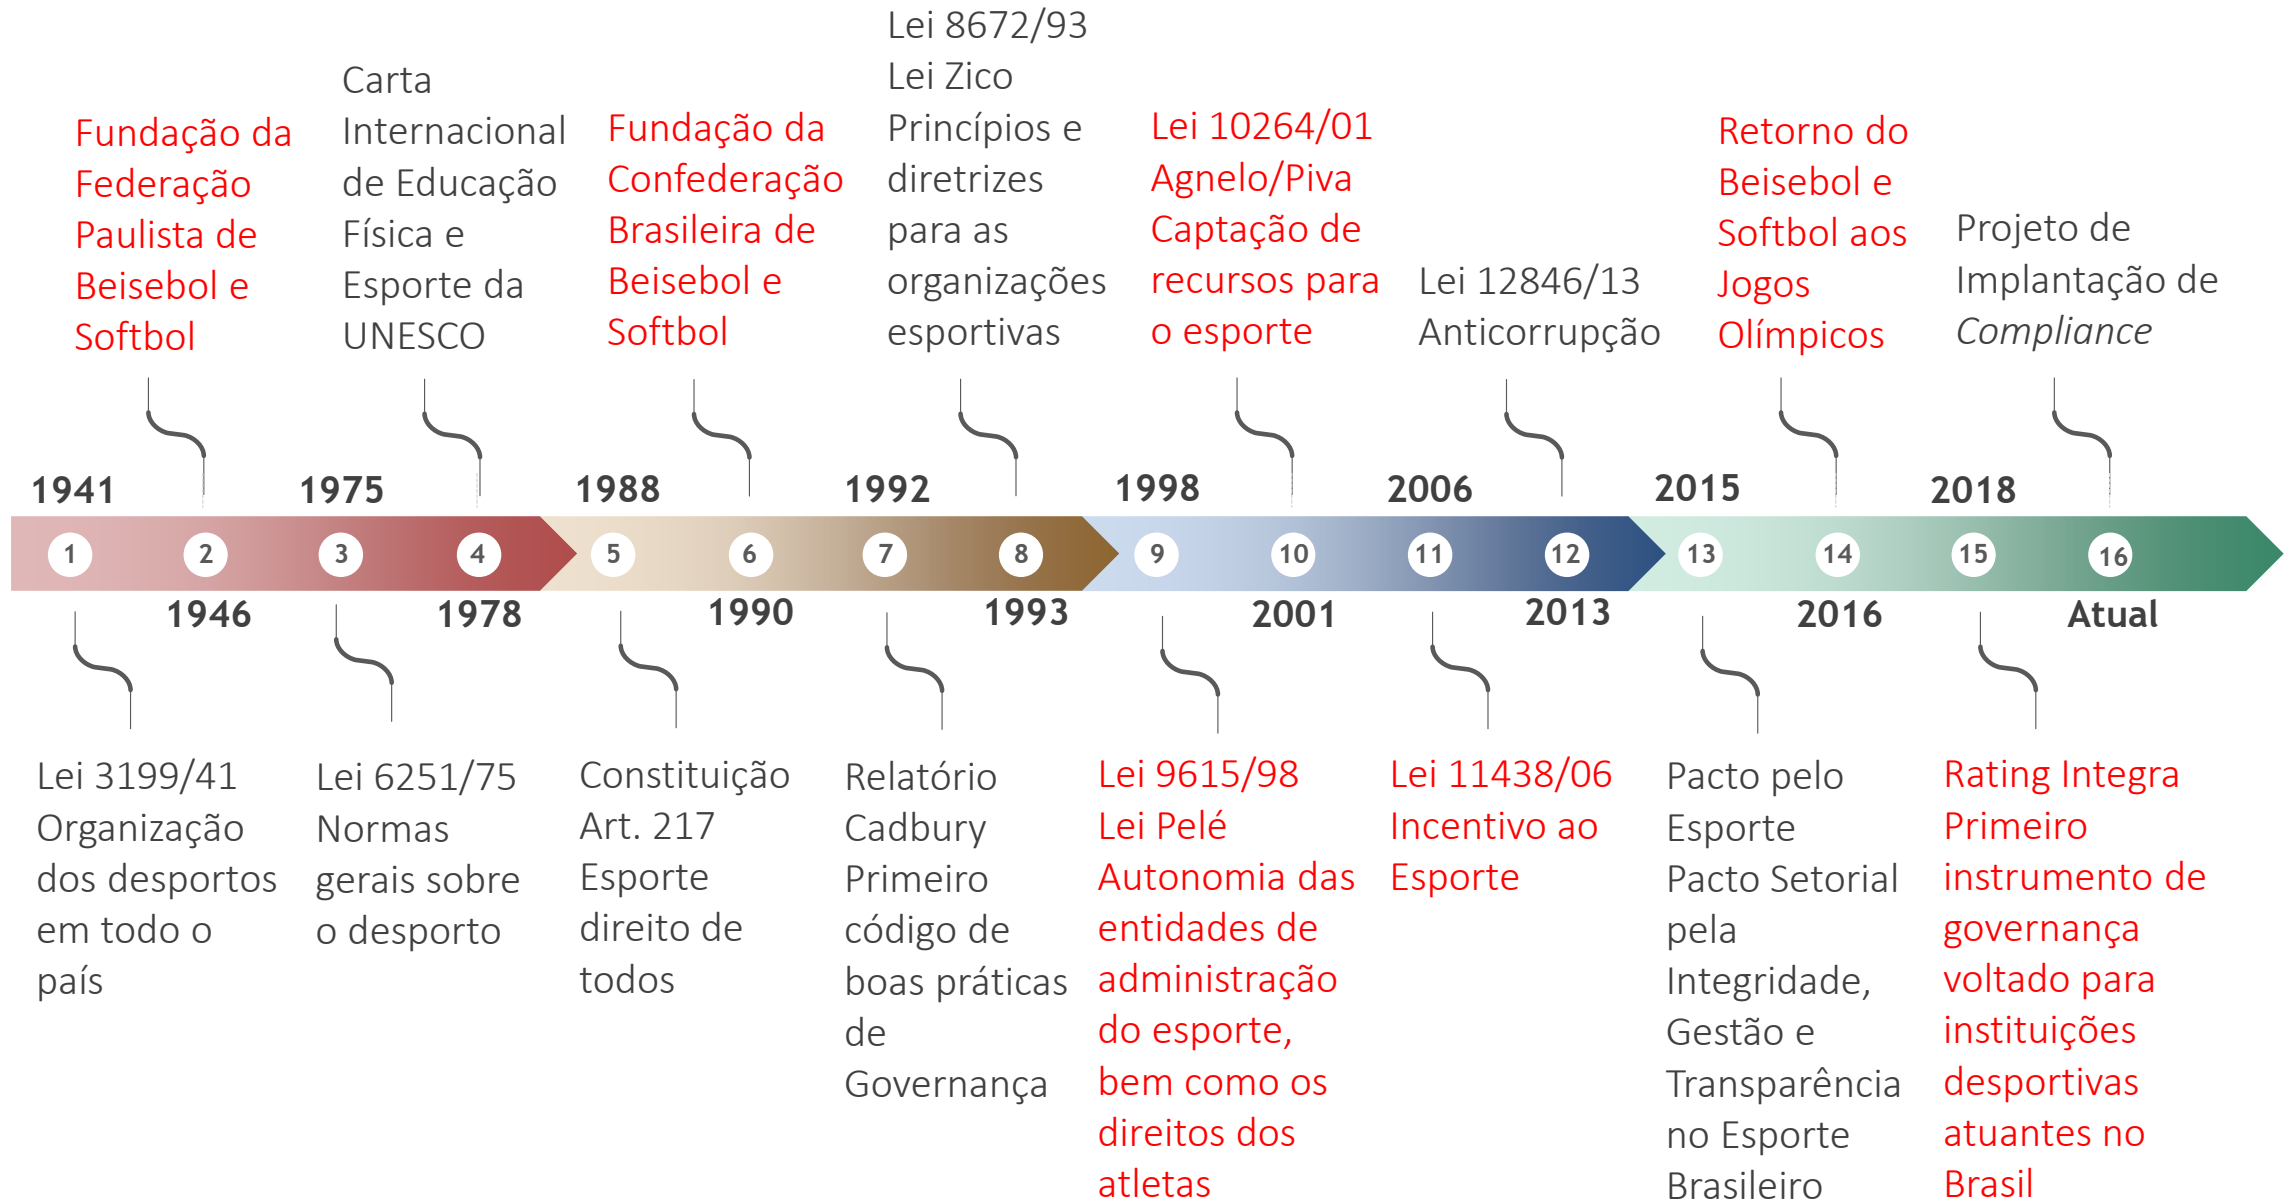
Fundação da Federação Paulista de Beisebol e Softbol

Carta Internacional de Educação Física e Esporte da UNESCO

Fundação da Confederação Brasileira de Beisebol e Softbol

Lei 8672/93
Lei Zico
Princípios e diretrizes para as organizações esportivas

Lei 10264/01
Agnelo/Piva
Captação de recursos para o esporte

Lei 12846/13
Anticorrupção

Retorno do Beisebol e Softbol aos Jogos Olímpicos

Projeto de Implantação de *Compliance*

1941 1975 1988 1992 1998 2006 2015 2018

1 2 3 4 5 6 7 8 9 10 11 12 13 14 15 16

1946 1978 1990 1993 2001 2013 2016 Atual

Lei 3199/41
Organização dos desportos em todo o país

Lei 6251/75
Normas gerais sobre o desporto

Constituição
Art. 217
Esporte direito de todos

Relatório Cadbury
Primeiro código de boas práticas de Governança

Lei 9615/98
Lei Pelé
Autonomia das entidades de administração do esporte, bem como os direitos dos atletas

Lei 11438/06
Incentivo ao Esporte

Pacto pelo Esporte
Pacto Setorial pela Integridade, Gestão e Transparência no Esporte Brasileiro

Rating Integra
Primeiro instrumento de governança voltado para instituições desportivas atuantes no Brasil